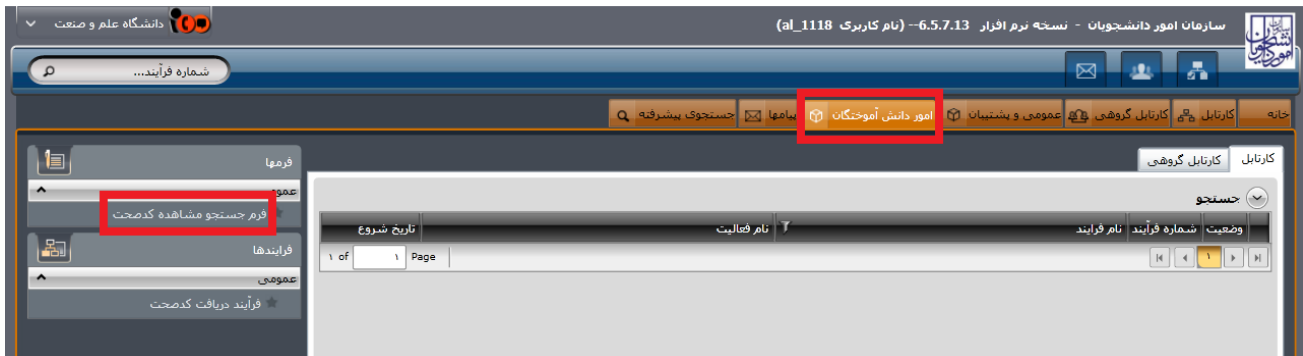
سازمان امور دانشجویان - نسخه نرم افزار 6.5.7.13-- (نام کاربری al_1118)

دانشگاه علم و صنعت

شماره فرآیند...

خانه | کارتابل | کارتابل گروهی | عمومی و پشتیبان | امور دانش آموختگان | پیامها | جستجوی پیشرفته

کارتابل | کارتابل گروهی

جستجو

| وضعیت | شماره فرآیند | نام فرایند | نام فعالیت | تاریخ شروع |
|---|---|---|---|---|

Page ۱ of ۱

۱

فرمها

عمومی

فرم جستجو مشاهده کدصحت

فرایندها

عمومی

فرآیند دریافت کدصحت